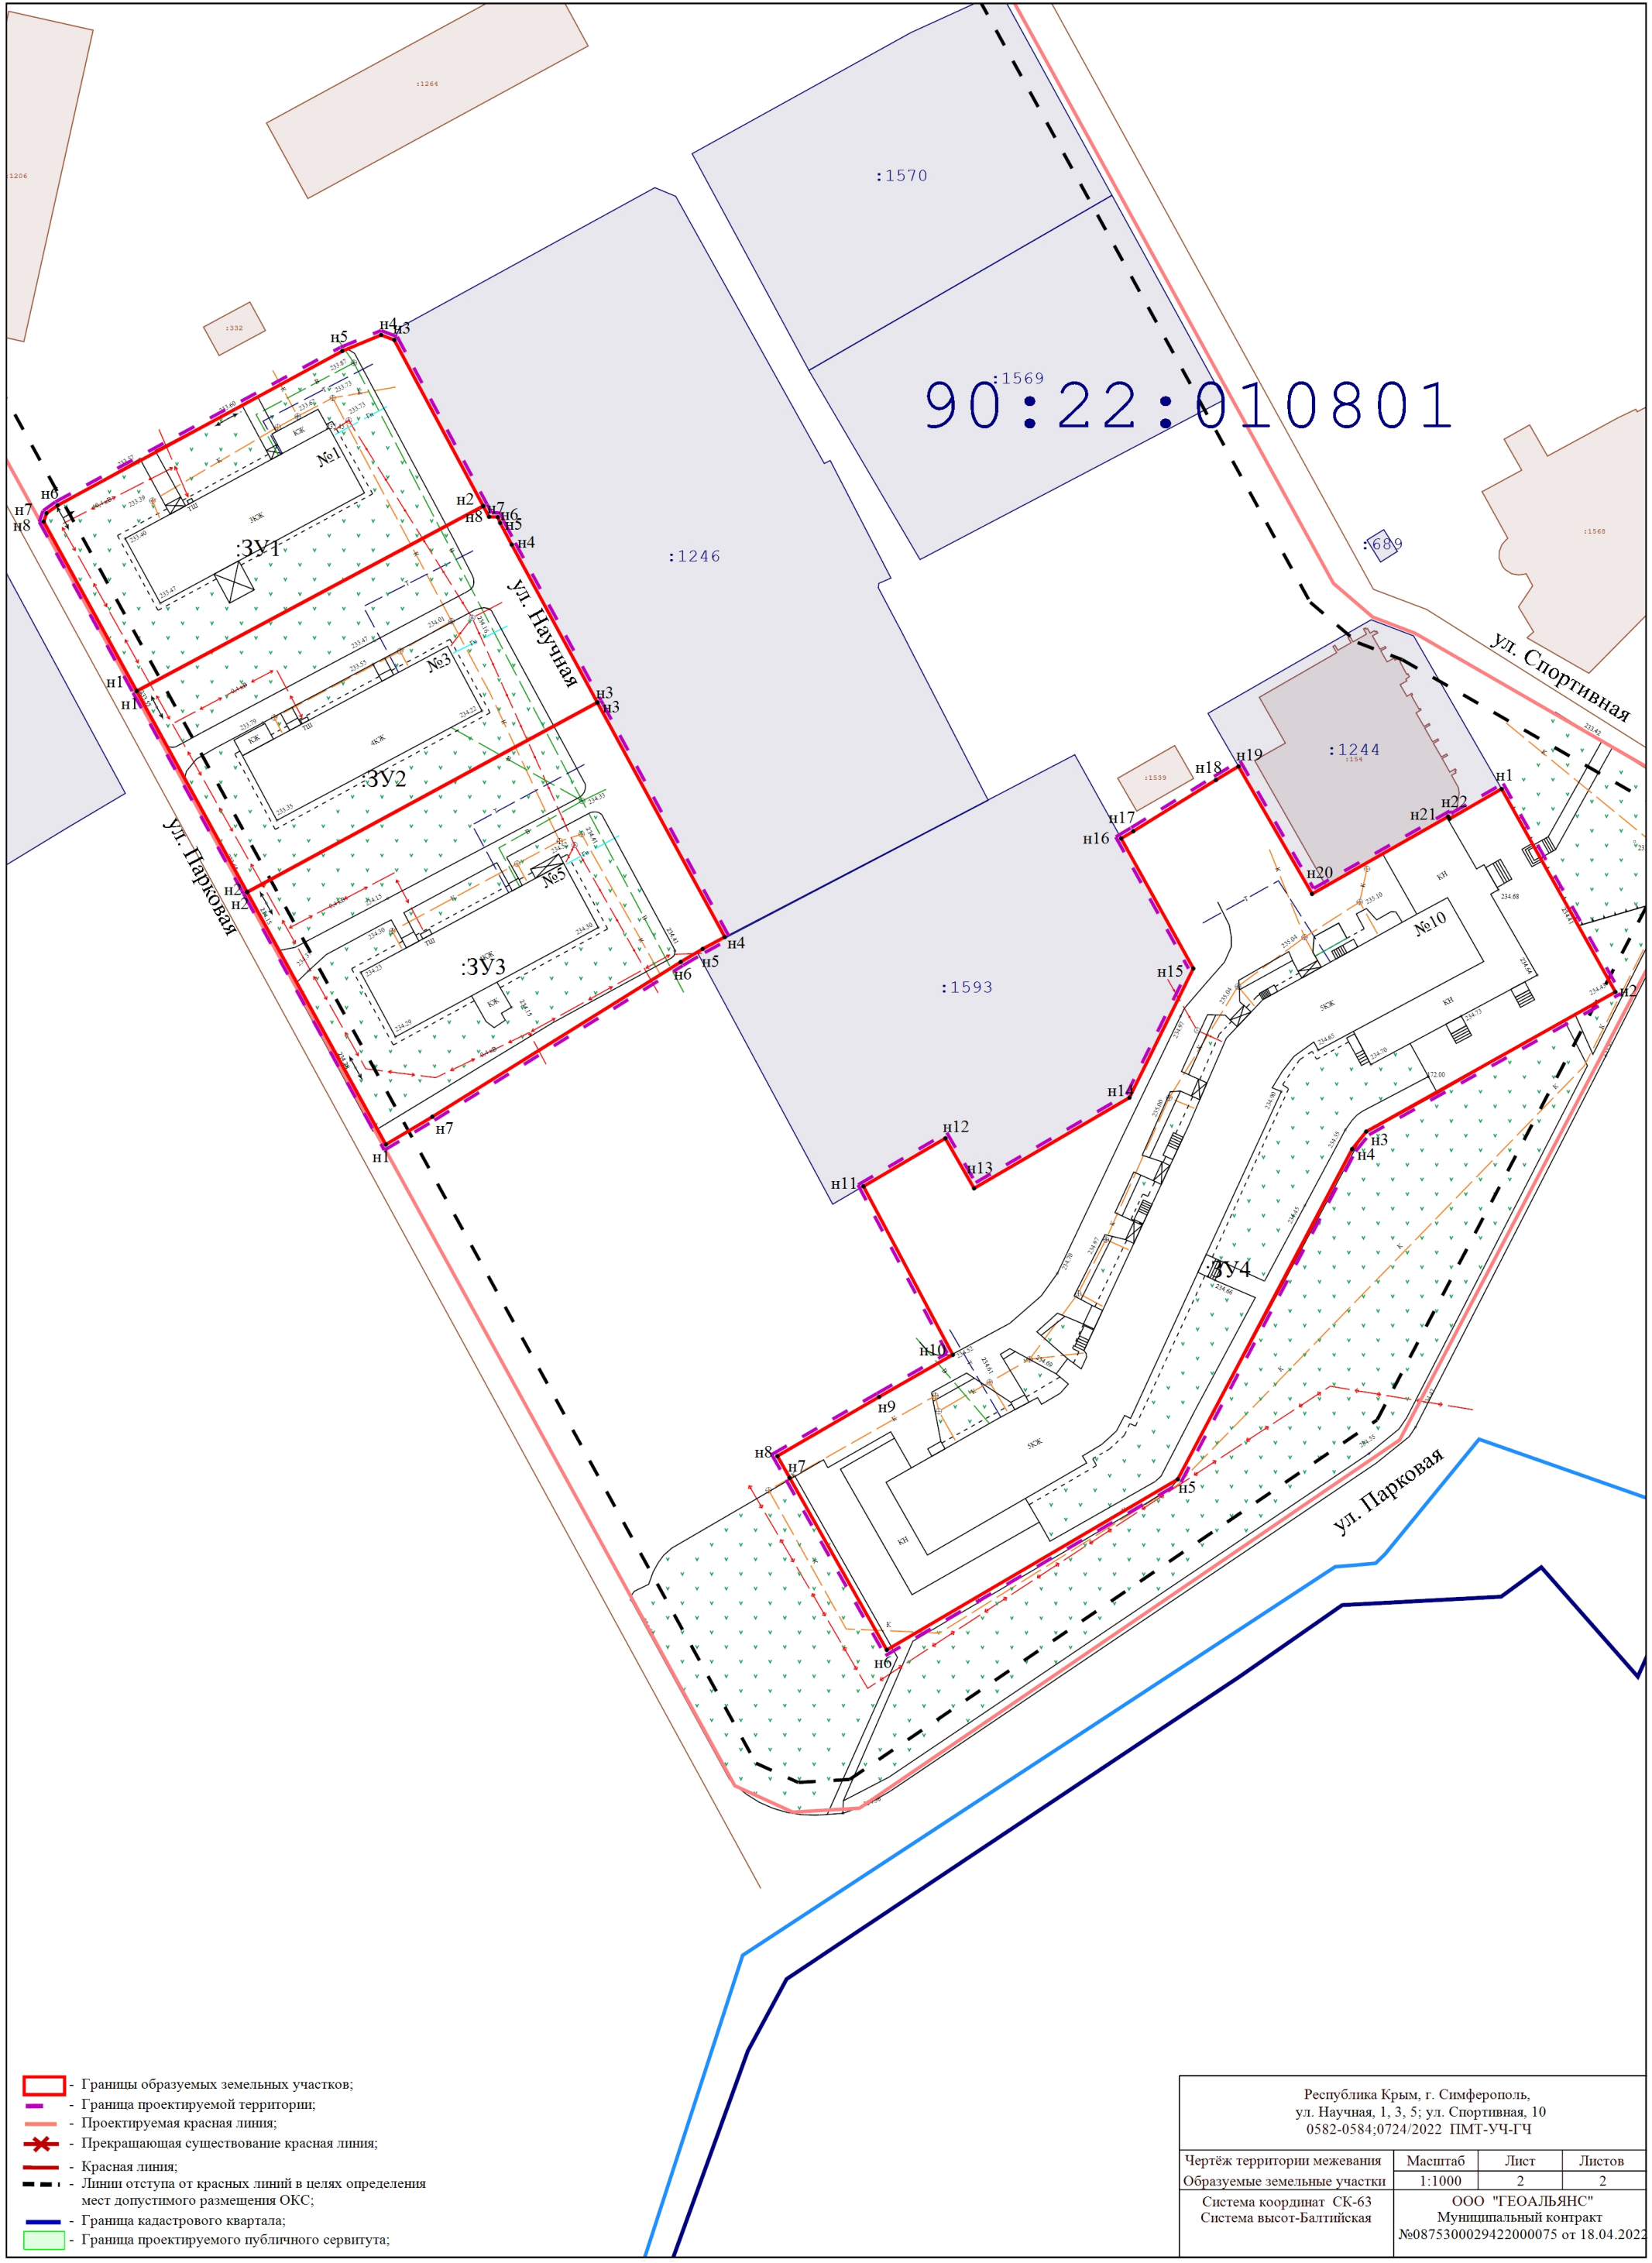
:1264
:1206
:1570
:1569
90:22:010801
:1246
:332
:689
:1568
ул. Спортивная
:1244
:1539
:1593
ул. Научная
ул. Парковая
ул. Парковая
:ЗУ1
:ЗУ2
:ЗУ3
:ЗУ4
№1
№3
№5
№10
н1 н2 н3 н4 н5 н6 н7 н8 н9 н10 н11 н12 н13 н14 н15 н16 н17 н18 н19 н20 н21 н22

- Границы образуемых земельных участков;
- Граница проектируемой территории;
- Проектируемая красная линия;
- Прекращающая существование красная линия;
- Красная линия;
- Линии отступа от красных линий в целях определения мест допустимого размещения ОКС;
- Граница кадастрового квартала;
- Граница проектируемого публичного сервитута;

Республика Крым, г. Симферополь, ул. Научная, 1, 3, 5; ул. Спортивная, 10
0582-0584;0724/2022 ПМТ-УЧ-ГЧ

| Чертёж территории межевания | Масштаб | Лист | Листов |
|---|---|---|---|
| Образуемые земельные участки | 1:1000 | 2 | 2 |

Система координат СК-63
Система высот-Балтийская

ООО "ГЕОАЛЬЯНС"
Муниципальный контракт
№0875300029422000075 от 18.04.2022